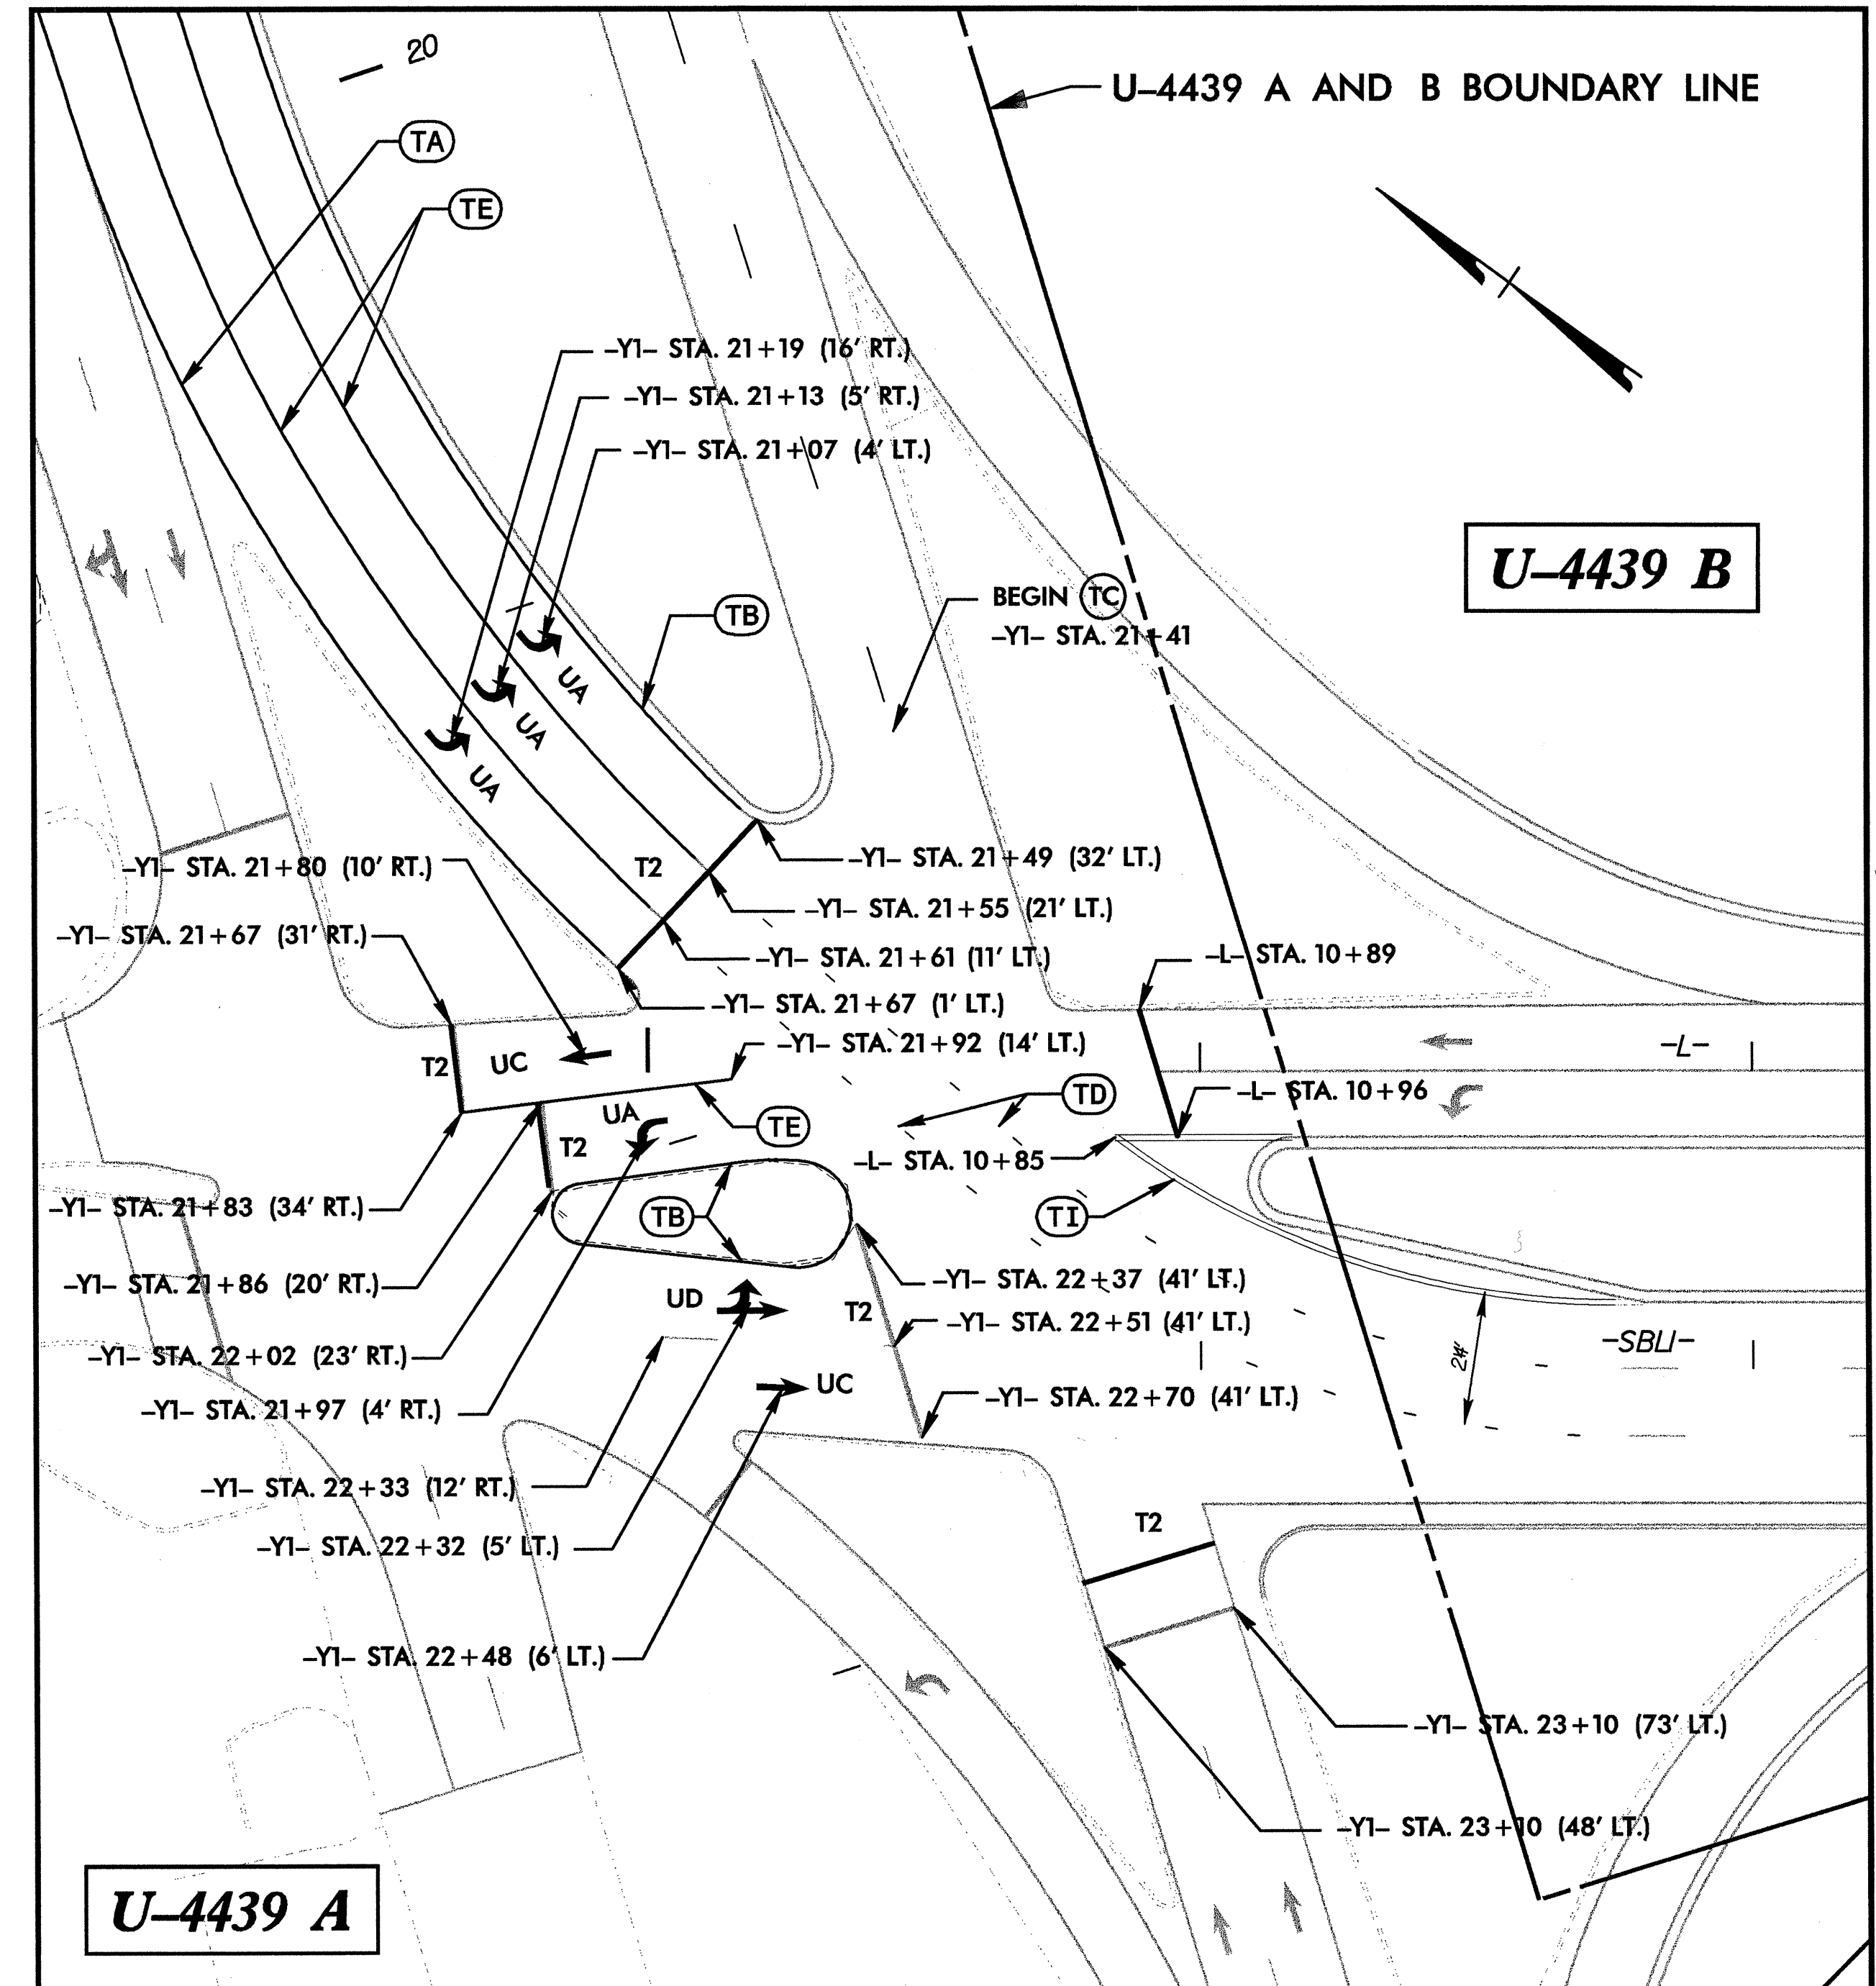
20

U–4439 A AND B BOUNDARY LINE

TA

TE

–Y1– STA. 21+19 (16′ RT.)

–Y1– STA. 21+13 (5′ RT.)

–Y1– STA. 21+07 (4′ LT.)

U–4439 B

TB

BEGIN TC
–Y1– STA. 21+41

UA

UA

UA

T2

–Y1– STA. 21+49 (32′ LT.)

–Y1– STA. 21+80 (10′ RT.)

–Y1– STA. 21+55 (21′ LT.)

–Y1– STA. 21+67 (31′ RT.)

–Y1– STA. 21+61 (11′ LT.)

–L– STA. 10+89

–Y1– STA. 21+67 (1′ LT.)

–Y1– STA. 21+92 (14′ LT.)

–L–

T2

UC

UA

TD

–L– STA. 10+96

T2

TE

–L– STA. 10+85

TI

–Y1– STA. 21+83 (34′ RT.)

TB

–Y1– STA. 22+37 (41′ LT.)

–Y1– STA. 21+86 (20′ RT.)

UD

T2

–Y1– STA. 22+51 (41′ LT.)

–SBL1–

24′

–Y1– STA. 22+02 (23′ RT.)

UC

–Y1– STA. 22+70 (41′ LT.)

–Y1– STA. 21+97 (4′ RT.)

–Y1– STA. 22+33 (12′ RT.)

T2

–Y1– STA. 22+32 (5′ LT.)

–Y1– STA. 22+48 (6′ LT.)

–Y1– STA. 23+10 (73′ LT.)

–Y1– STA. 23+10 (48′ LT.)

U–4439 A